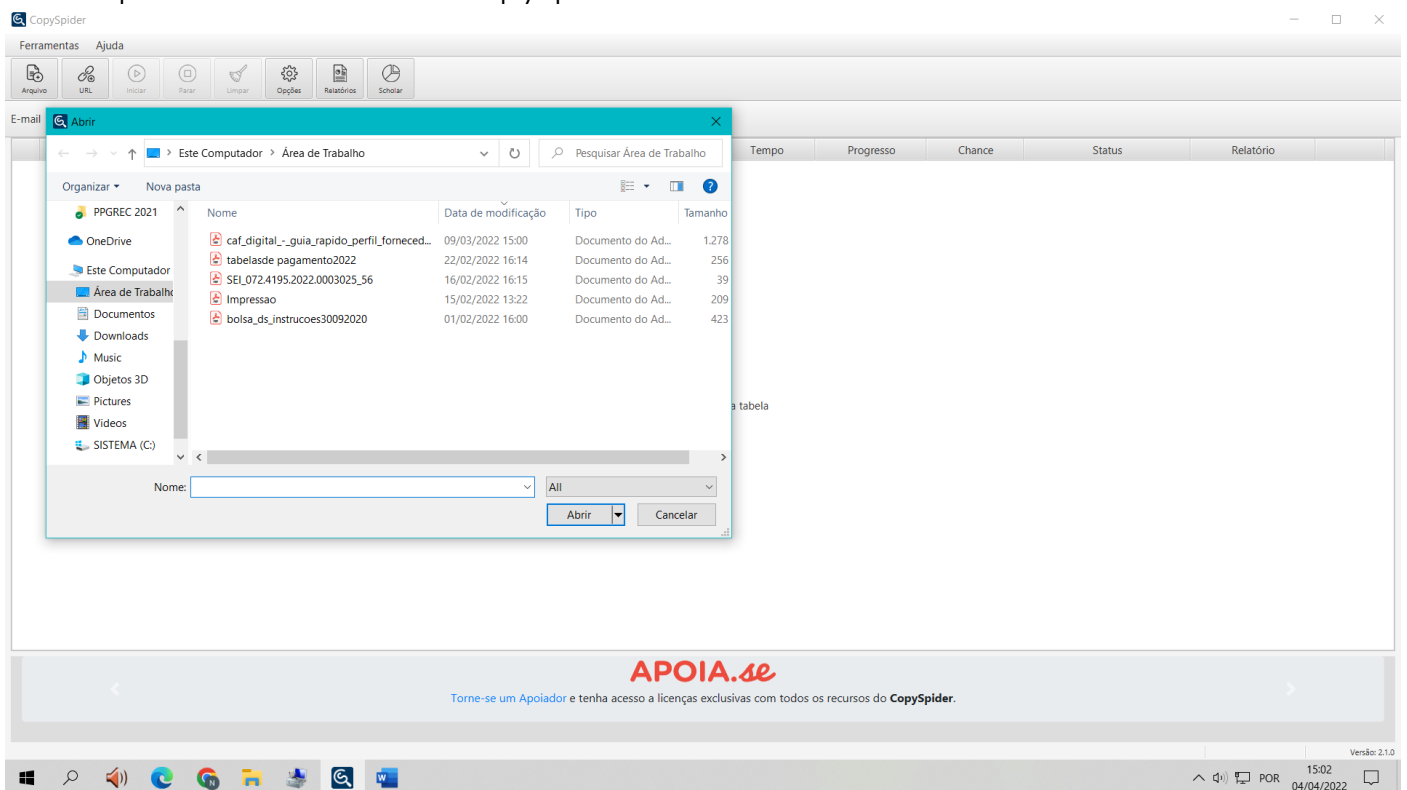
CopySpider

Ferramentas Ajuda

Arquivo URL Iniciar Parar Limpar Opções Relatórios Scholar

E-mail

Abrir

Este Computador > Área de Trabalho

Pesquisar Área de Trabalho

Organizar ▾ Nova pasta

PPGREC 2021
OneDrive
Este Computador
Área de Trabalho
Documentos
Downloads
Music
Objetos 3D
Pictures
Vídeos
SISTEMA (C:)

| Nome | Data de modificação | Tipo | Tamanho |
|---|---|---|---|
| caf_digital_-_guia_rapido_perfil_forneced... | 09/03/2022 15:00 | Documento do Ad... | 1.278 |
| tabelasde pagamento2022 | 22/02/2022 16:14 | Documento do Ad... | 256 |
| SEI_072.4195.2022.0003025_56 | 16/02/2022 16:15 | Documento do Ad... | 39 |
| Impressao | 15/02/2022 13:22 | Documento do Ad... | 209 |
| bolsa_ds_instrucoes30092020 | 01/02/2022 16:00 | Documento do Ad... | 423 |

Nome: All

Abrir Cancelar

Tempo Progresso Chance Status Relatório

a tabela

APOIA.se

Torne-se um Apoiador e tenha acesso a licenças exclusivas com todos os recursos do CopySpider.

Versão: 2.1.0

POR 15:02 04/04/2022